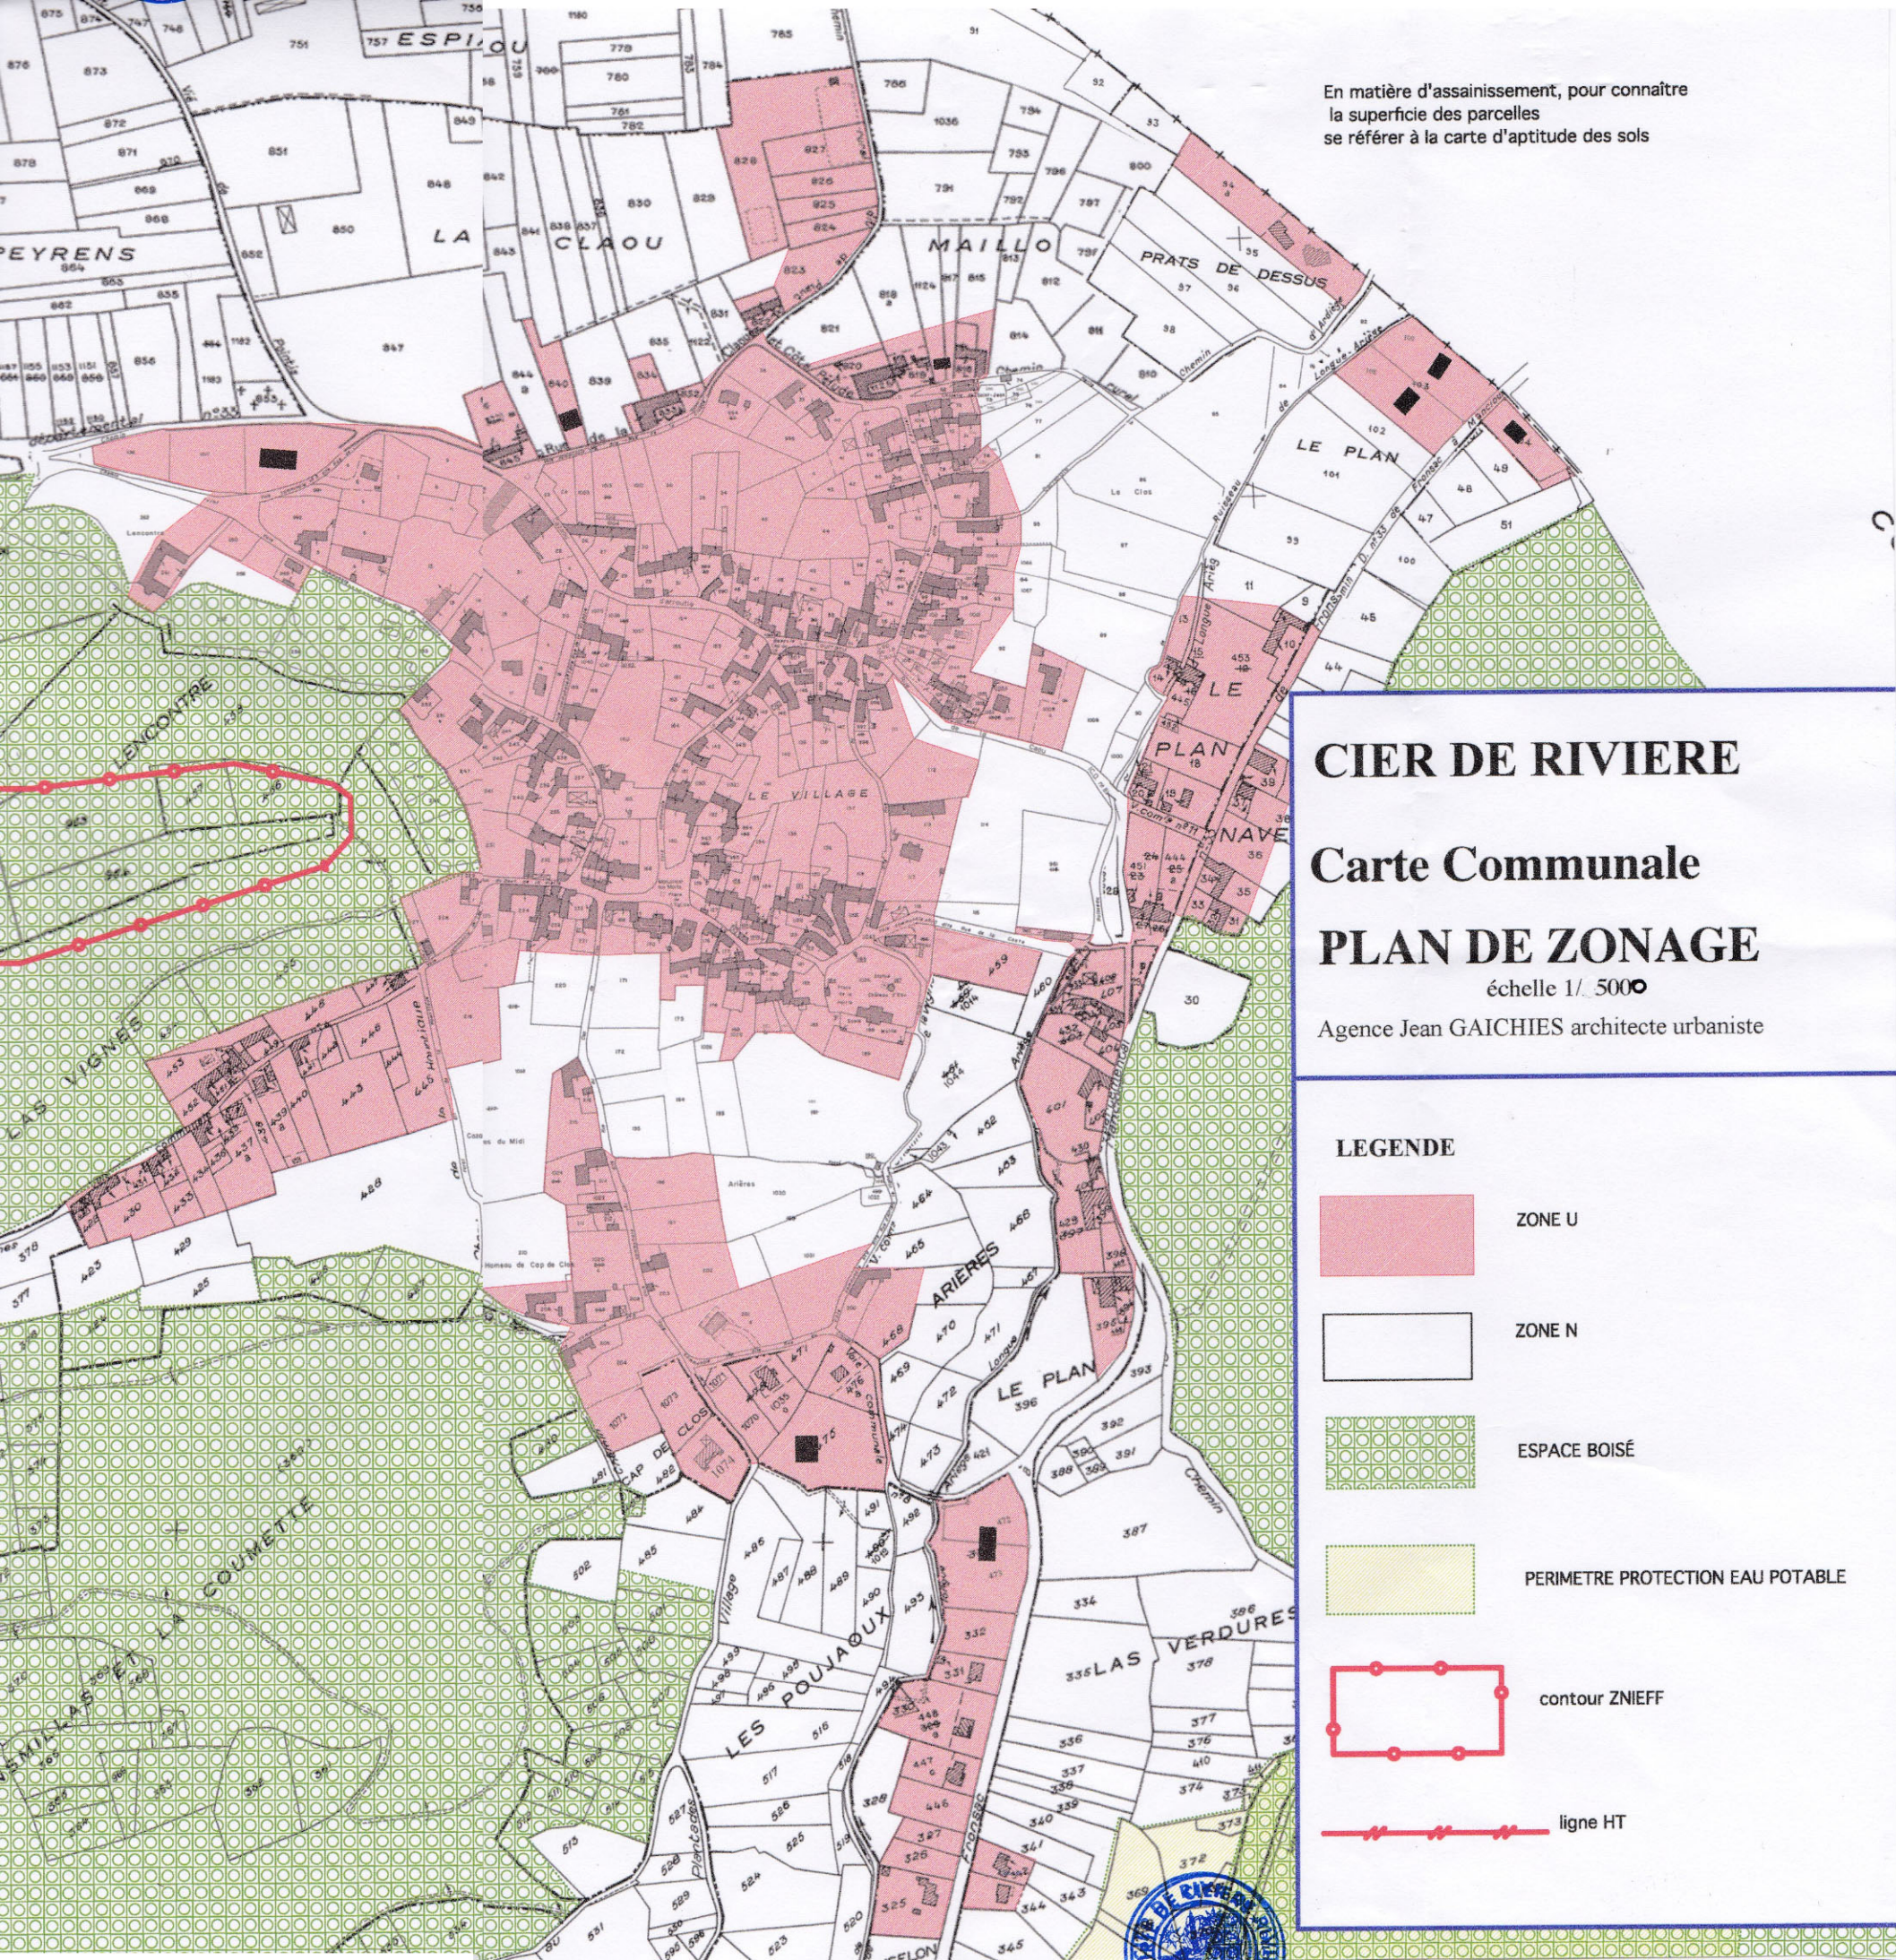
En matière d'assainissement, pour connaître la superficie des parcelles se référer à la carte d'aptitude des sols

ESPIOU
PEYRENS
LA CLAOU
MAILLO
PRATS DE DESSUS
LE PLAN
LE PLAN
NAVE
LE VILLAGE
LENCONTRE
LAS VIGNES
ARIÈRES
LE PLAN
CAP DE CLOS
LA COUMETTE
LES POUJAOUX
LAS VERDURES

CIER DE RIVIERE

Carte Communale

PLAN DE ZONAGE

échelle 1/ 5000

Agence Jean GAICHIES architecte urbaniste

LEGENDE

ZONE U

ZONE N

ESPACE BOISÉ

PERIMETRE PROTECTION EAU POTABLE

contour ZNIEFF

ligne HT